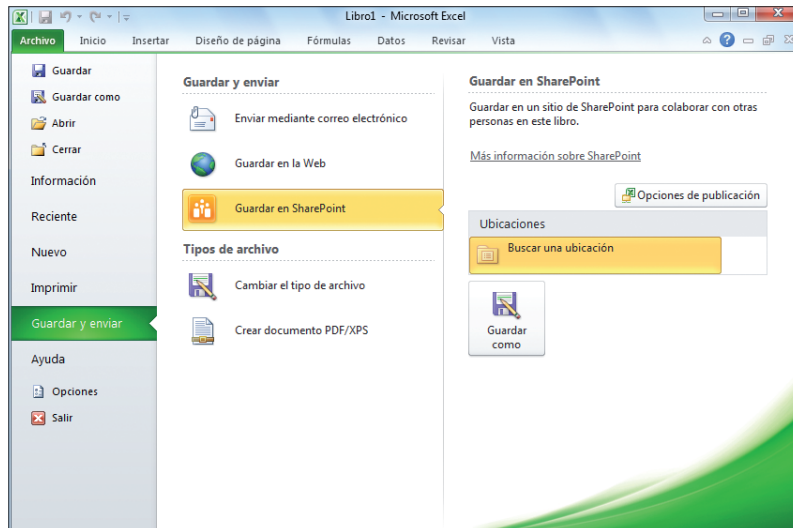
Libro1 - Microsoft Excel

Archivo Inicio Insertar Diseño de página Fórmulas Datos Revisar Vista

Guardar
Guardar como
Abrir
Cerrar
Información
Reciente
Nuevo
Imprimir
Guardar y enviar
Ayuda
Opciones
Salir

Guardar y enviar

Enviar mediante correo electrónico

Guardar en la Web

Guardar en SharePoint

Tipos de archivo

Cambiar el tipo de archivo

Crear documento PDF/XPS

Guardar en SharePoint

Guardar en un sitio de SharePoint para colaborar con otras personas en este libro.

Más información sobre SharePoint

Opciones de publicación

Ubicaciones

Buscar una ubicación

Guardar como